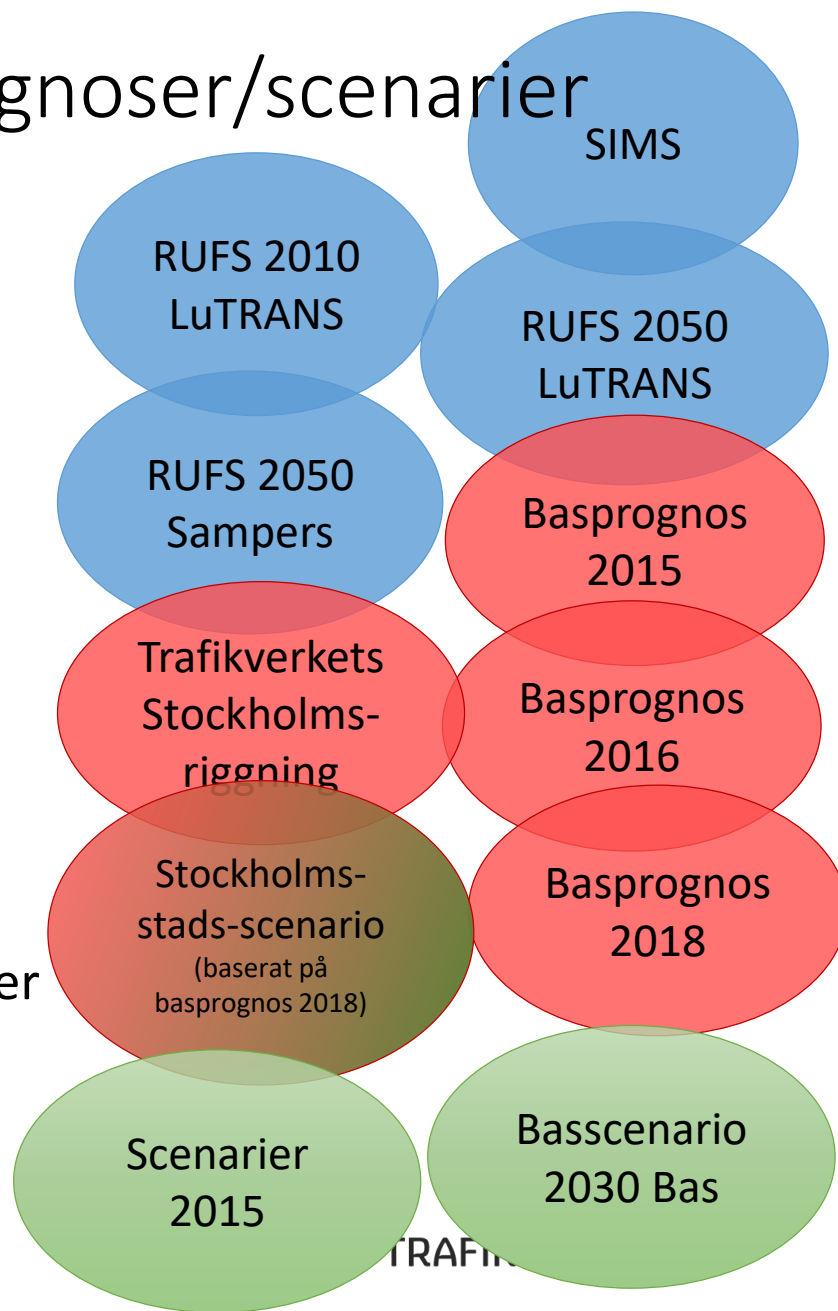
gnoser/scenarier

SIMS

RUFS 2010 LuTRANS

RUFS 2050 LuTRANS

RUFS 2050 Sampers

Basprognos 2015

Trafikverkets Stockholms-riggning

Basprognos 2016

Stockholms-stads-scenario (baserat på basprognos 2018)

Basprognos 2018

er

Scenarier 2015

Basscenario 2030 Bas

TRAFI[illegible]